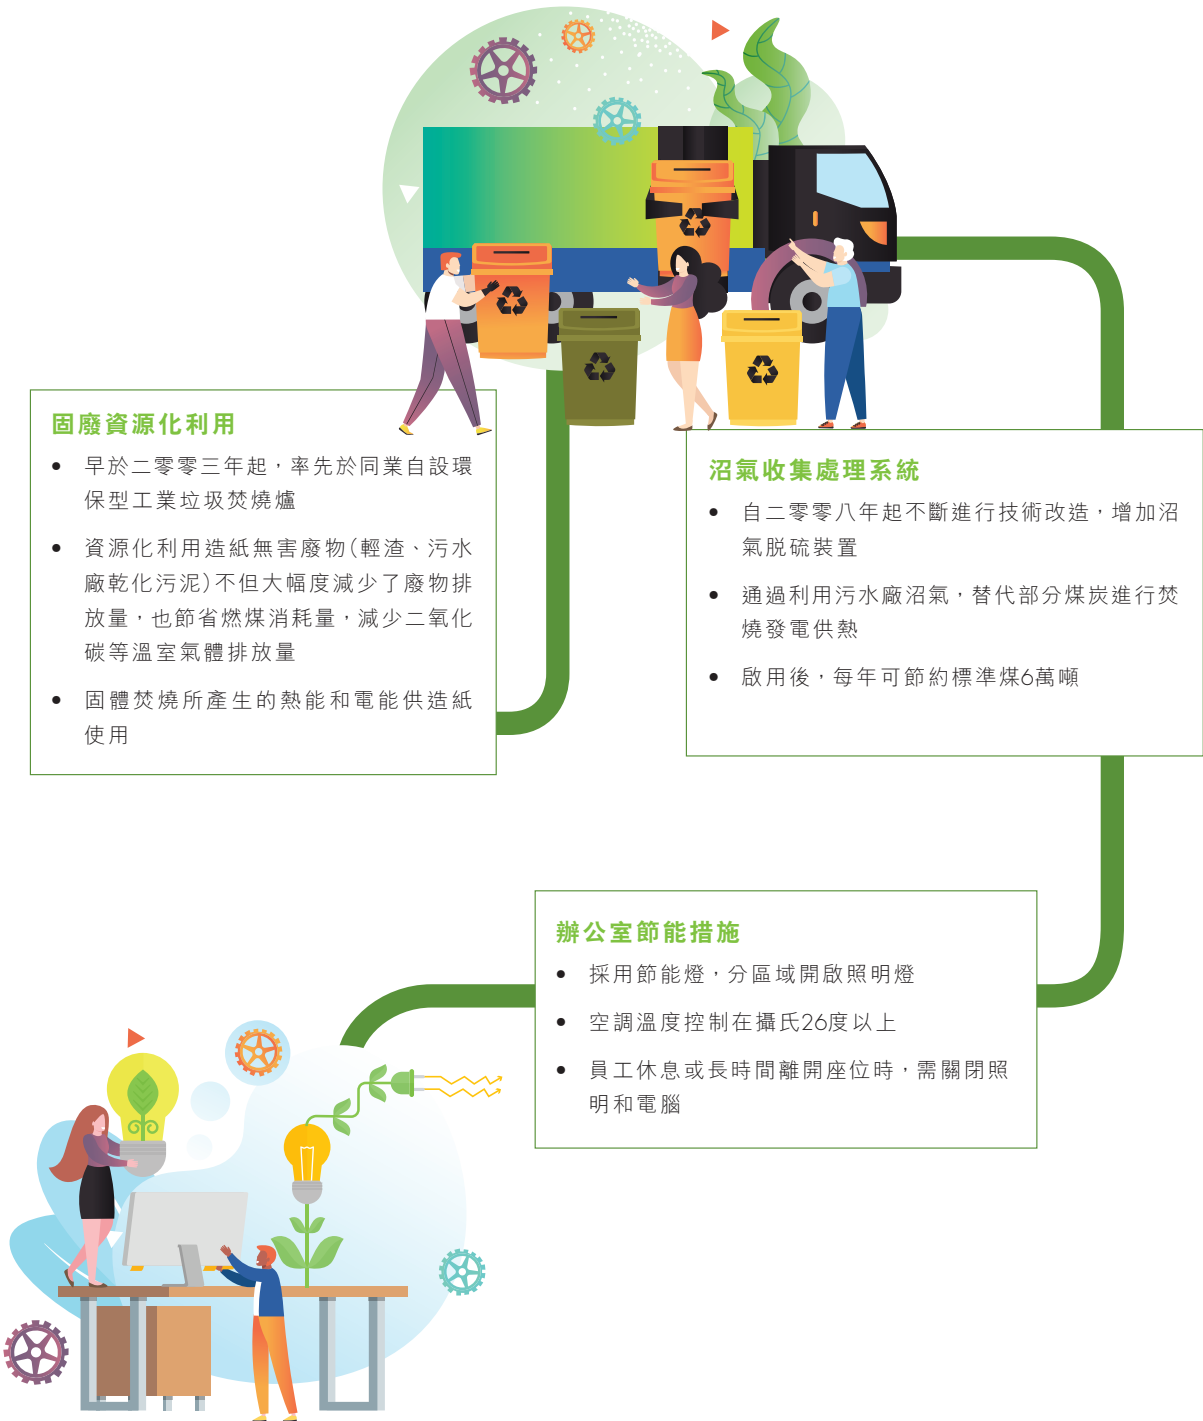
固廢資源化利用

- 早於二零零三年起，率先於同業自設環保型工業垃圾焚燒爐
- 資源化利用造紙無害廢物(輕渣、污水廠乾化污泥)不但大幅度減少了廢物排放量，也節省燃煤消耗量，減少二氧化碳等溫室氣體排放量
- 固體焚燒所產生的熱能和電能供造紙使用

沼氣收集處理系統

- 自二零零八年起不斷進行技術改造，增加沼氣脫硫裝置
- 通過利用污水廠沼氣，替代部分煤炭進行焚燒發電供熱
- 啟用後，每年可節約標準煤6萬噸

辦公室節能措施

- 採用節能燈，分區域開啟照明燈
- 空調溫度控制在攝氏26度以上
- 員工休息或長時間離開座位時，需關閉照明和電腦